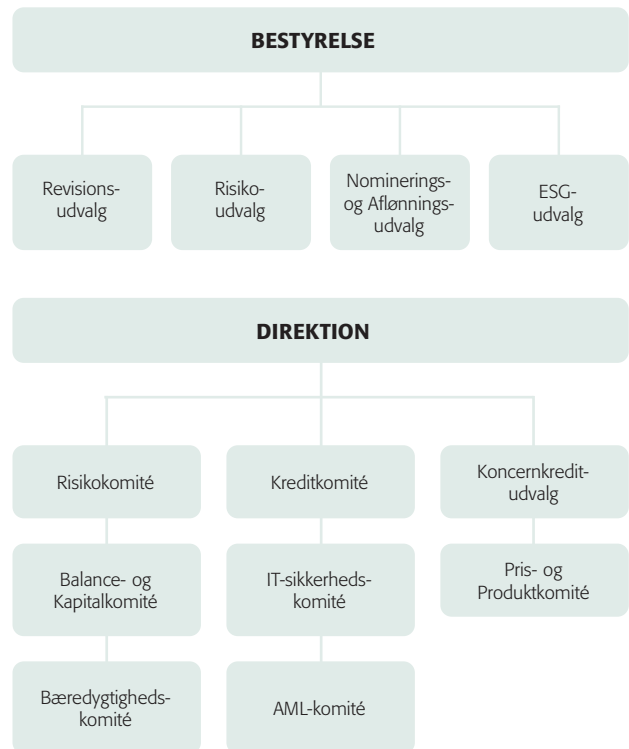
BESTYRELSE

Revisionsudvalg

Risikoudvalg

Nominerings- og Aflønningsudvalg

ESG-udvalg

DIREKTION

Risikokomité

Kreditkomité

Koncernkreditudvalg

Balance- og Kapitalkomité

IT-sikkerhedskomité

Pris- og Produktkomité

Bæredygtighedskomité

AML-komité